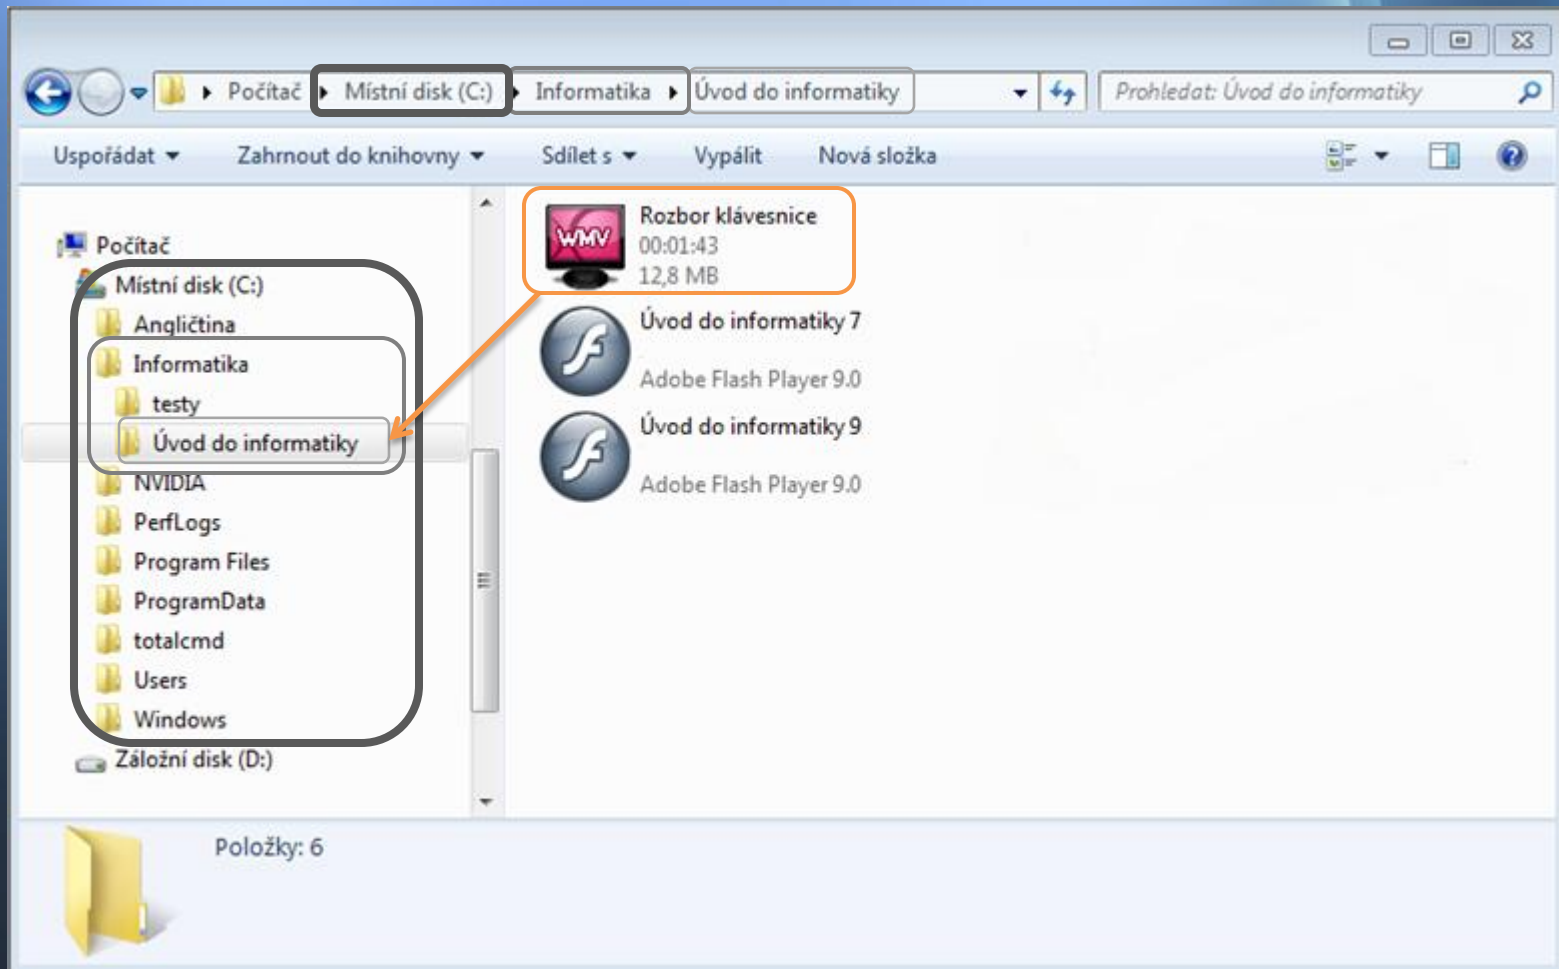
Počítač ▸ Místní disk (C:) ▸ Informatika ▸ Úvod do informatiky

Prohledat: Úvod do informatiky

Uspořádat ▾ Zahrnout do knihovny ▾ Sdílet s ▾ Vypálit Nová složka

Počítač
Místní disk (C:)
Angličtina
Informatika
testy
Úvod do informatiky
NVIDIA
PerfLogs
Program Files
ProgramData
totalcmd
Users
Windows
Záložní disk (D:)

WMV
Rozbor klávesnice
00:01:43
12,8 MB

Úvod do informatiky 7
Adobe Flash Player 9.0

Úvod do informatiky 9
Adobe Flash Player 9.0

Položky: 6